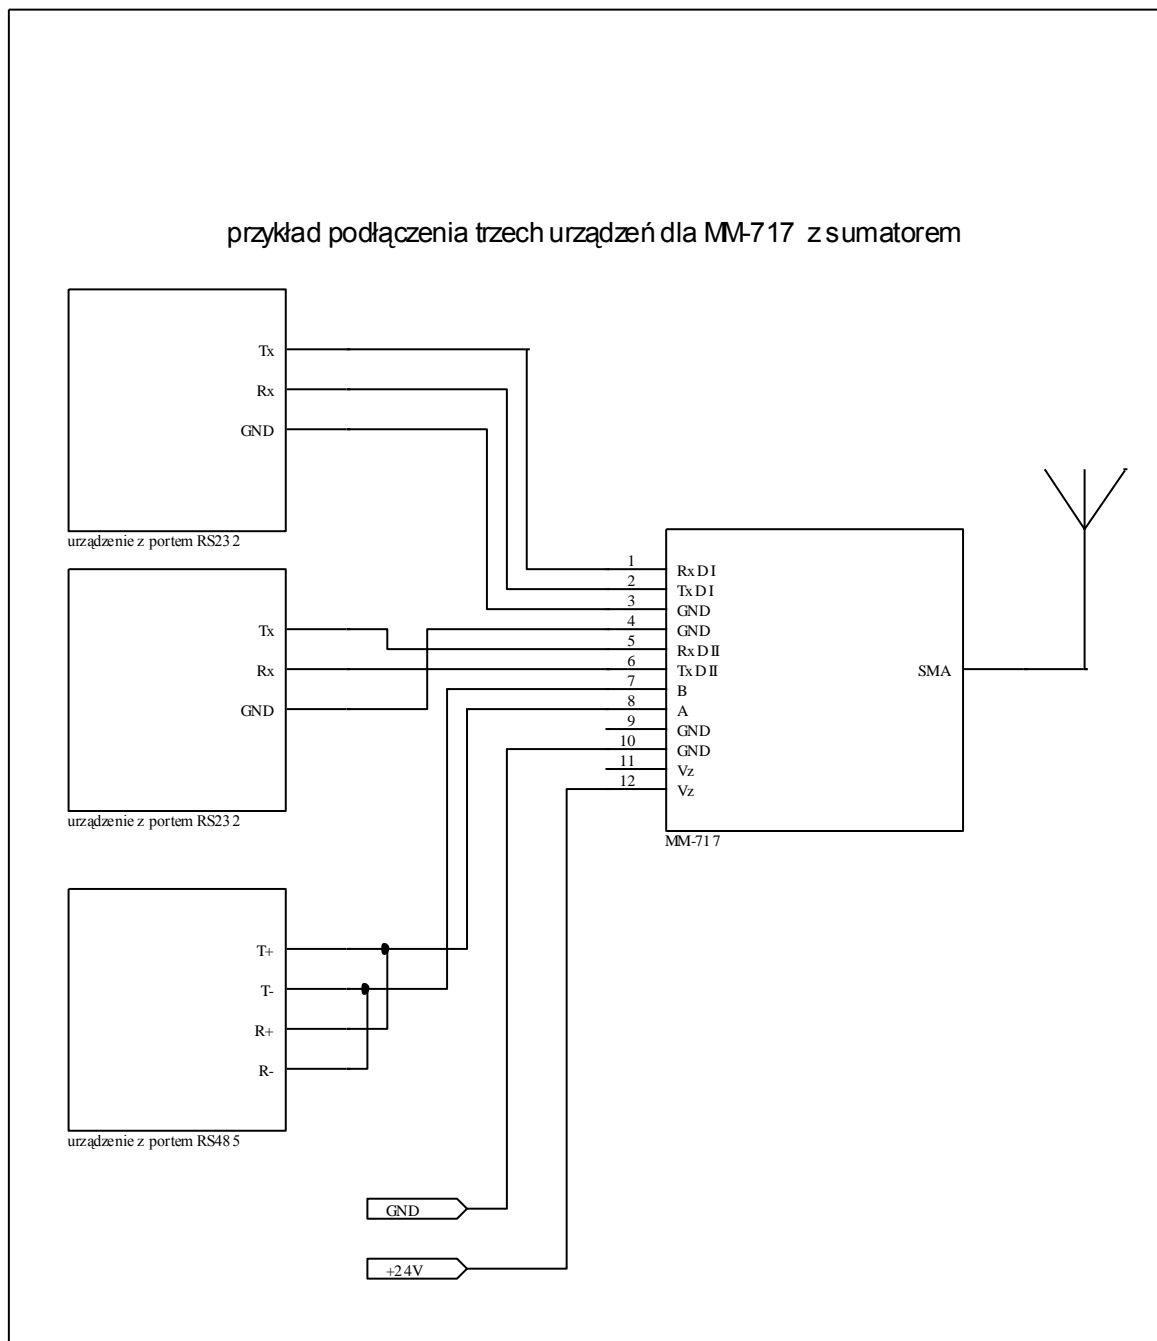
przykład podłączenia trzech urządzeń dla MM-717 z sumatorem

Tx
Rx
GND
urządzenie z portem RS232

Tx
Rx
GND
urządzenie z portem RS232

T+
T-
R+
R-
urządzenie z portem RS485

1 RxD I
2 TxD I
3 GND
4 GND
5 RxD II
6 TxD II
7 B
8 A
9 GND
10 GND
11 Vz
12 Vz

SMA
MM-717

GND
+24V